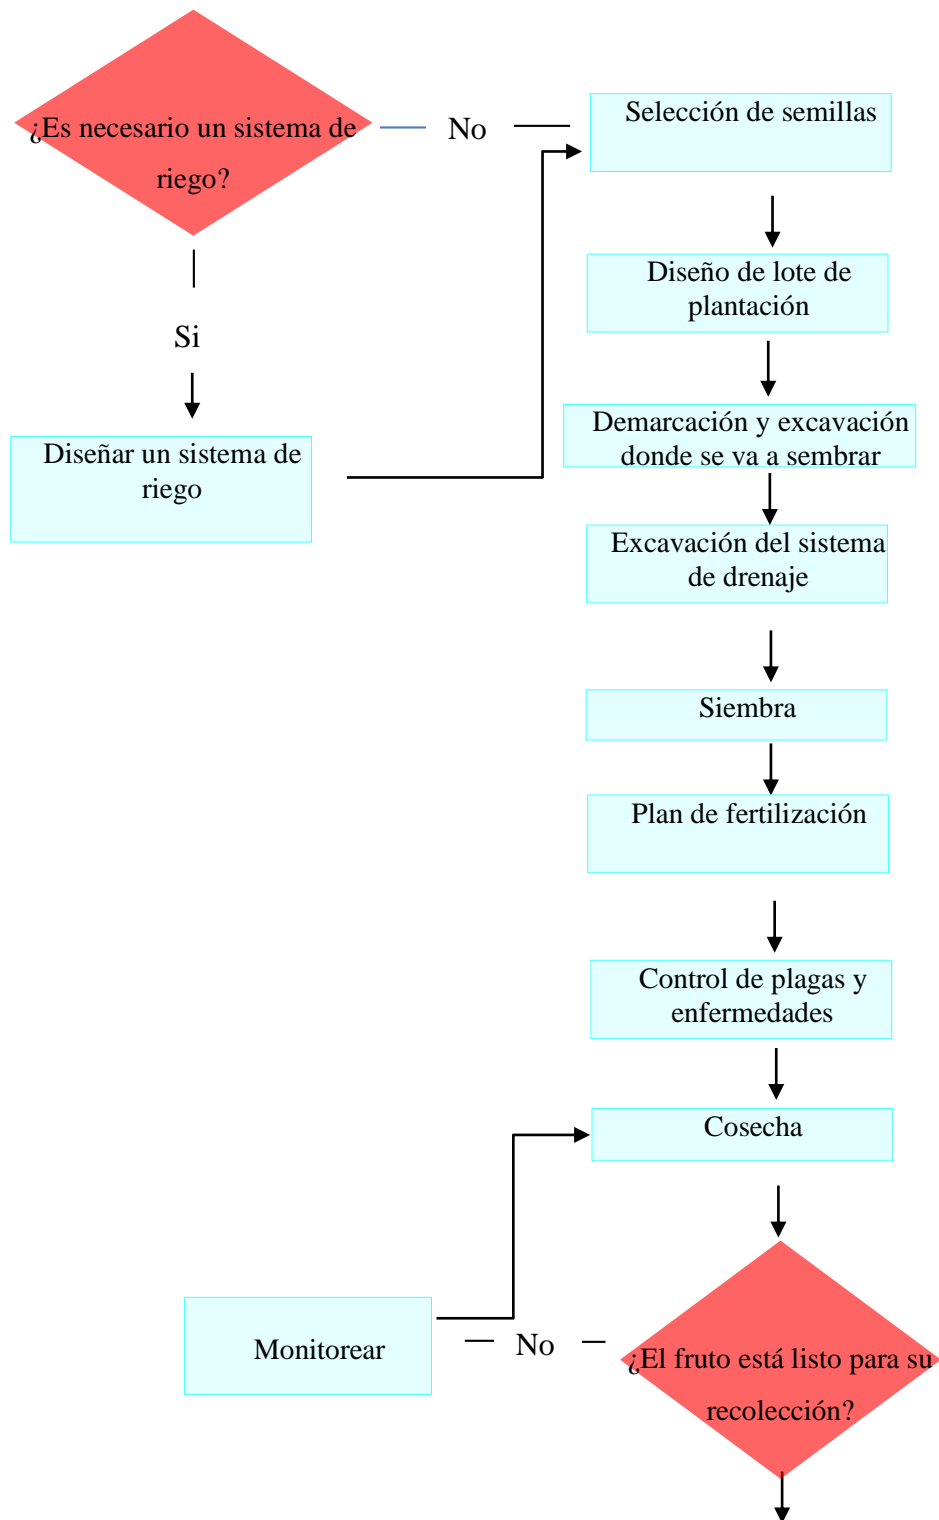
¿Es necesario un sistema de riego?

No

Selección de semillas

Si

Diseñar un sistema de riego

Diseño de lote de plantación

Demarcación y excavación donde se va a sembrar

Excavación del sistema de drenaje

Siembra

Plan de fertilización

Control de plagas y enfermedades

Cosecha

Monitorear

No

¿El fruto está listo para su recolección?